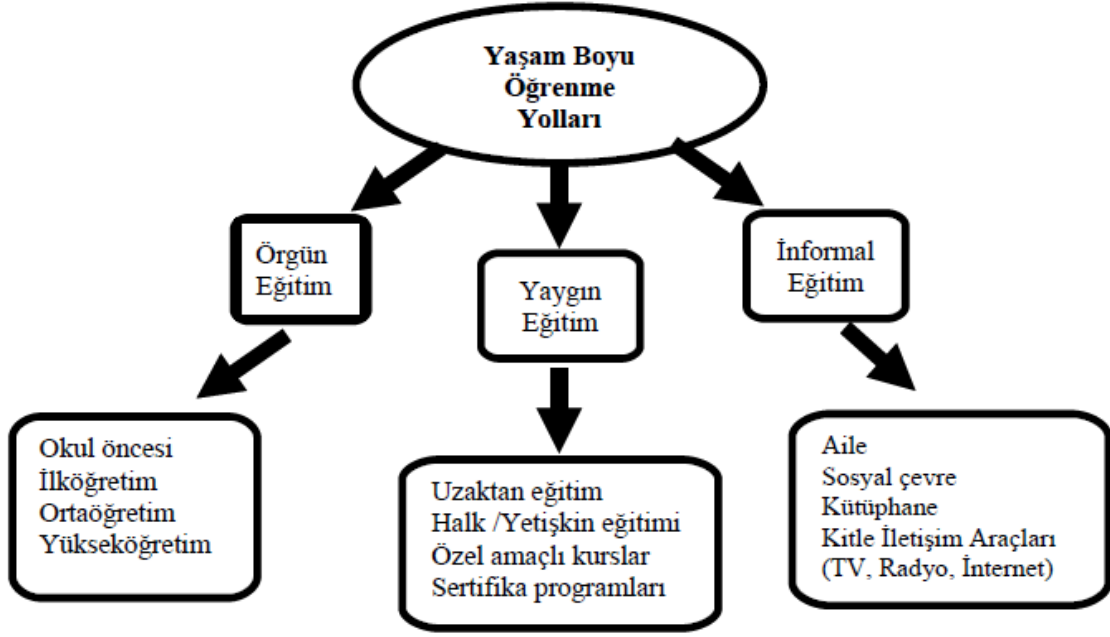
Yaşam Boyu Öğrenme Yolları

Örgün Eğitim

Yaygın Eğitim

İnformal Eğitim

Okul öncesi
İlköğretim
Ortaöğretim
Yükseköğretim

Uzaktan eğitim
Halk /Yetişkin eğitimi
Özel amaçlı kurslar
Sertifika programları

Aile
Sosyal çevre
Kütüphane
Kitle İletişim Araçları
(TV, Radyo, İnternet)